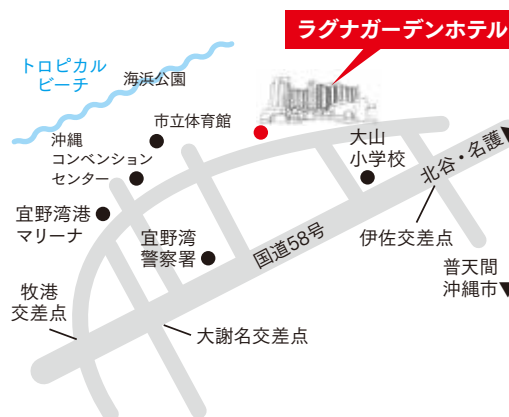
ラグナガーデンホテル

トロピカル
ビーチ

海浜公園

市立体育館

沖縄
コンベンション
センター

大山
小学校

北谷・名護

宜野湾港
マリーナ

宜野湾
警察署

国道58号

伊佐交差点

普天間
沖縄市

牧港
交差点

大謝名交差点